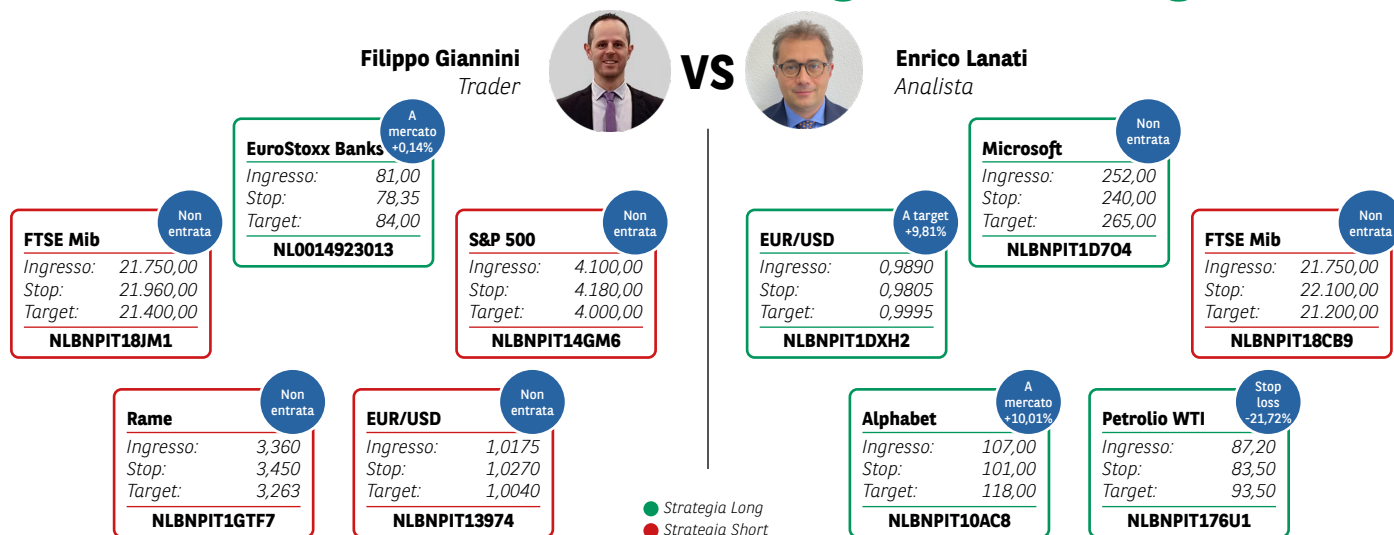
Filippo Giannini
Trader

VS

Enrico Lanati
Analista

EuroStoxx Banks
A mercato +0,14%
Ingresso: 81,00
Stop: 78,35
Target: 84,00
NL0014923013

FTSE Mib
Non entrata
Ingresso: 21.750,00
Stop: 21.960,00
Target: 21.400,00
NLBNPIT18JM1

S&P 500
Non entrata
Ingresso: 4.100,00
Stop: 4.180,00
Target: 4.000,00
NLBNPIT14GM6

Rame
Non entrata
Ingresso: 3,360
Stop: 3,450
Target: 3,263
NLBNPIT1GTF7

EUR/USD
Non entrata
Ingresso: 1,0175
Stop: 1,0270
Target: 1,0040
NLBNPIT13974

Microsoft
Non entrata
Ingresso: 252,00
Stop: 240,00
Target: 265,00
NLBNPIT1D7O4

EUR/USD
A target +9,81%
Ingresso: 0,9890
Stop: 0,9805
Target: 0,9995
NLBNPIT1DXH2

FTSE Mib
Non entrata
Ingresso: 21.750,00
Stop: 22.100,00
Target: 21.200,00
NLBNPIT18CB9

Alphabet
A mercato +10,01%
Ingresso: 107,00
Stop: 101,00
Target: 118,00
NLBNPIT10AC8

Petrolio WTI
Stop loss -21,72%
Ingresso: 87,20
Stop: 83,50
Target: 93,50
NLBNPIT176U1

Strategia Long
Strategia Short